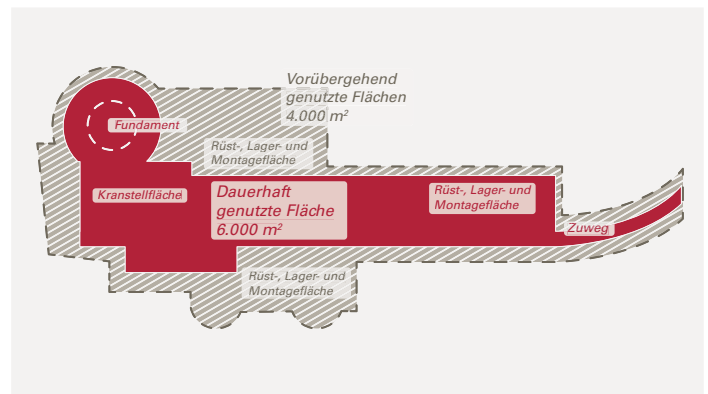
Vorübergehend genutzte Flächen 4.000 m²

Fundament

Rüst-, Lager- und Montagefläche

Kranstellfläche

Dauerhaft genutzte Fläche 6.000 m²

Rüst-, Lager- und Montagefläche

Zuweg

Rüst-, Lager- und Montagefläche